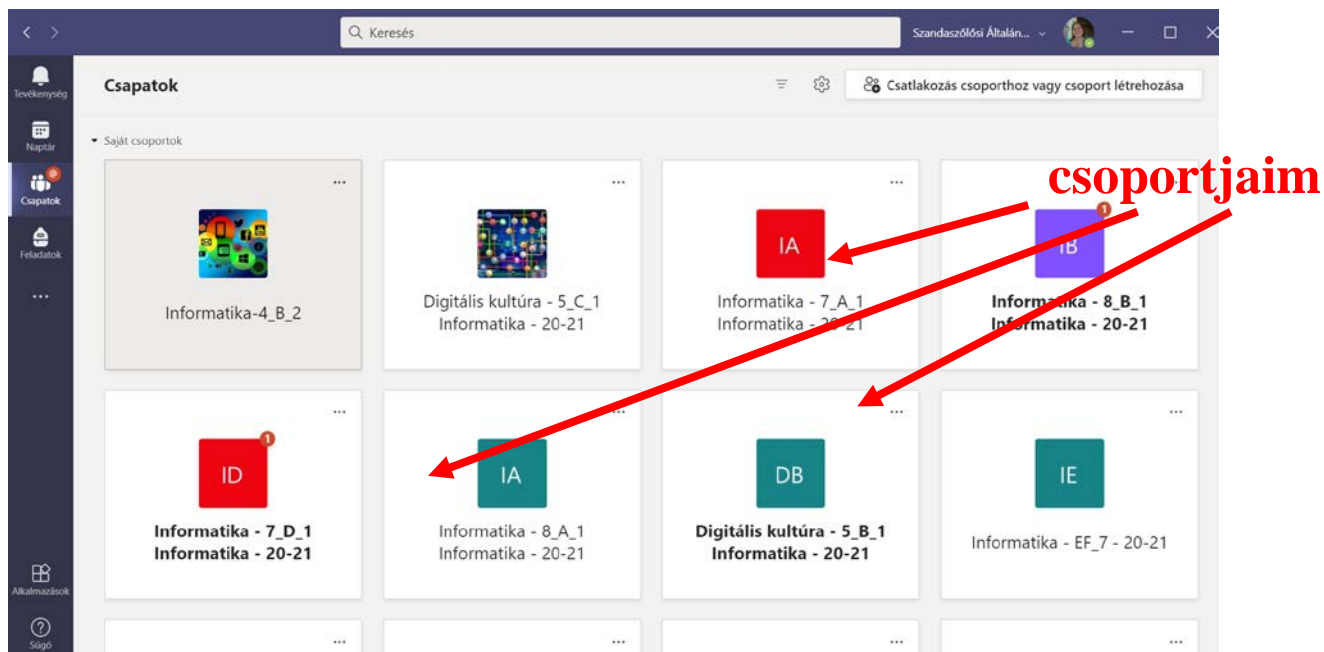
Keresés

Szandaszőlősi Általán...

Tevékenység

Naptár

Csapatok

Feladatok

...

Alkalmazások

Súgó

Csapatok

Csatlakozás csoporthoz vagy csoport létrehozása

Saját csoportok

csoportjaim

...

Informatika-4_B_2

...

Digitális kultúra - 5_C_1
Informatika - 20-21

...

IA

Informatika - 7_A_1
Informatika - 20-21

...

1

IB

Informatika - 8_B_1
Informatika - 20-21

...

1

ID

Informatika - 7_D_1
Informatika - 20-21

...

IA

Informatika - 8_A_1
Informatika - 20-21

...

DB

Digitális kultúra - 5_B_1
Informatika - 20-21

...

IE

Informatika - EF_7 - 20-21

...

...

...

...